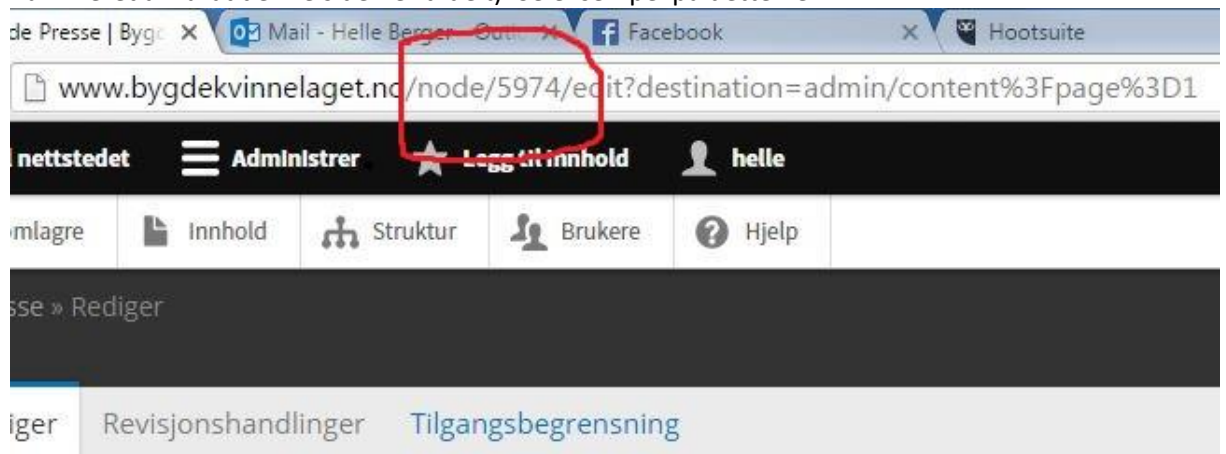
de Presse | Bygd ×
Mail - Helle Berger - Out ×
Facebook ×
Hootsuite

www.bygdekvinnelaget.no/node/5974/edit?destination=admin/content%3Fpage%3D1

nettstedet
Administrer
Legg til innhold
helle

mlagre
Innhold
Struktur
Brukere
Hjelp

sse » Rediger

iger
Revisjonshandlinger
Tilgangsbegrensning